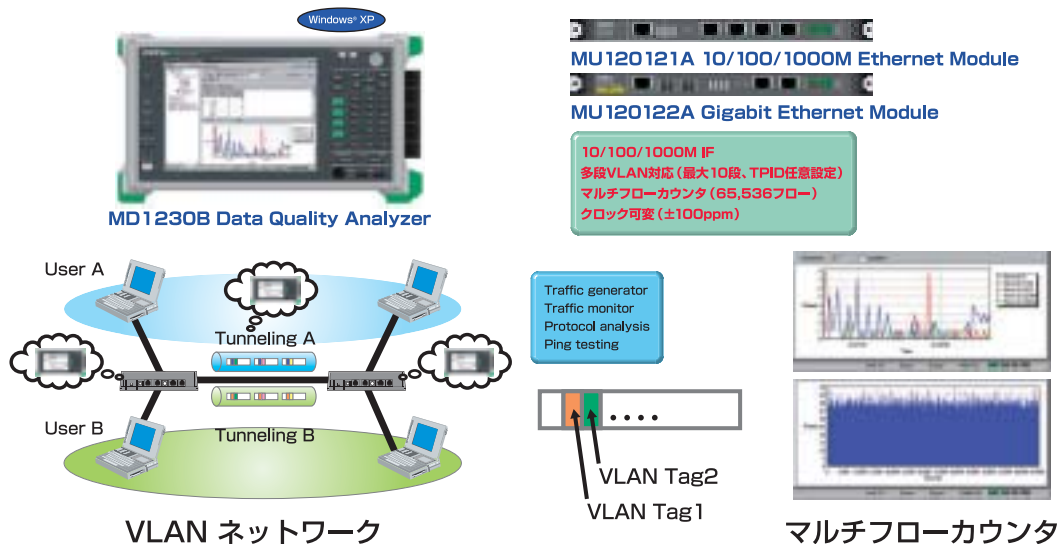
Windows® XP

MD1230B Data Quality Analyzer

MU120121A 10/100/1000M Ethernet Module

MU120122A Gigabit Ethernet Module

10/100/1000M IF
多段VLAN対応（最大10段、TPID任意設定）
マルチフローカウンタ（65,536フロー）
クロック可変（±100ppm）

User A

Tunneling A

User B

Tunneling B

Traffic generator
Traffic monitor
Protocol analysis
Ping testing

VLAN Tag2

VLAN Tag1

VLAN ネットワーク

マルチフローカウンタ